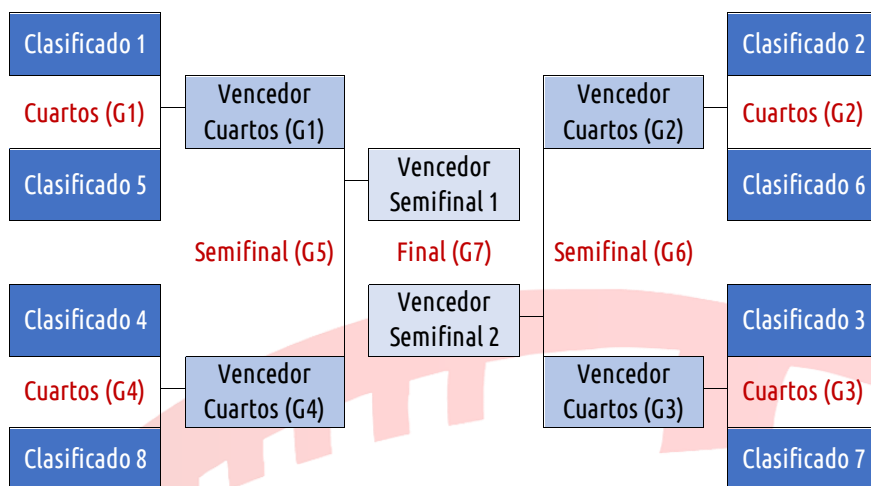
Clasificado 1

Cuartos (G1)

Clasificado 5

Vencedor Cuartos (G1)

Vencedor Semifinal 1

Vencedor Cuartos (G2)

Clasificado 2

Cuartos (G2)

Clasificado 6

Semifinal (G5)

Final (G7)

Semifinal (G6)

Clasificado 4

Cuartos (G4)

Clasificado 8

Vencedor Semifinal 2

Vencedor Cuartos (G4)

Vencedor Cuartos (G3)

Clasificado 3

Cuartos (G3)

Clasificado 7